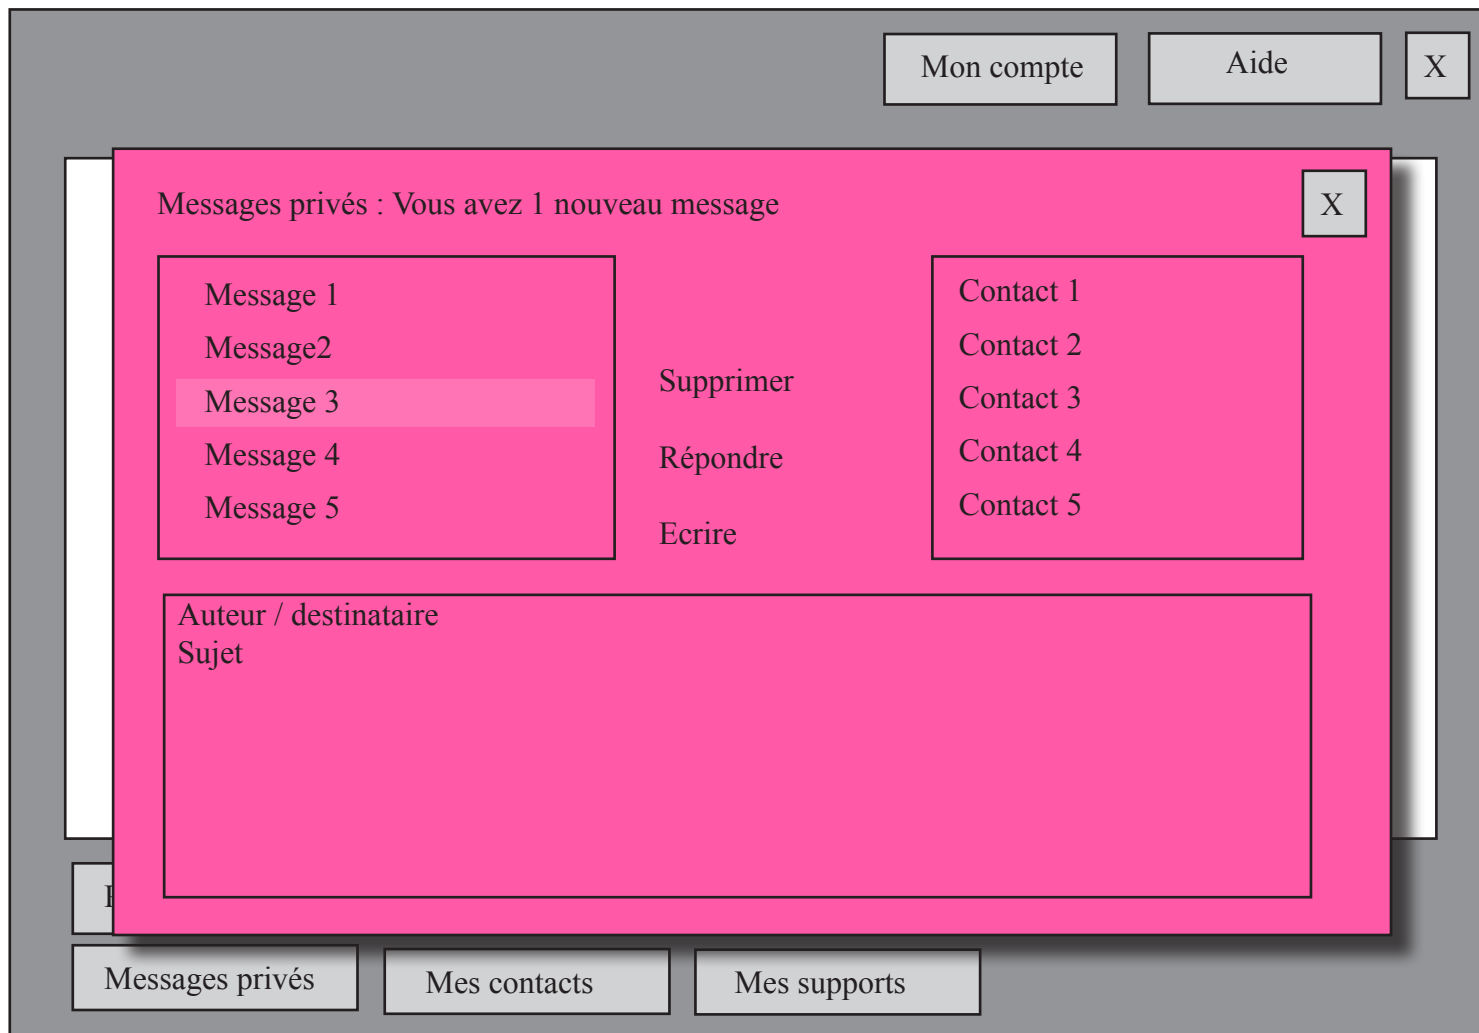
Mon compte

Aide

X

Messages privés : Vous avez 1 nouveau message

X

Message 1
Message2
Message 3
Message 4
Message 5

Supprimer

Répondre

Ecrire

Contact 1
Contact 2
Contact 3
Contact 4
Contact 5

Auteur / destinataire
Sujet

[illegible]

Messages privés

Mes contacts

Mes supports